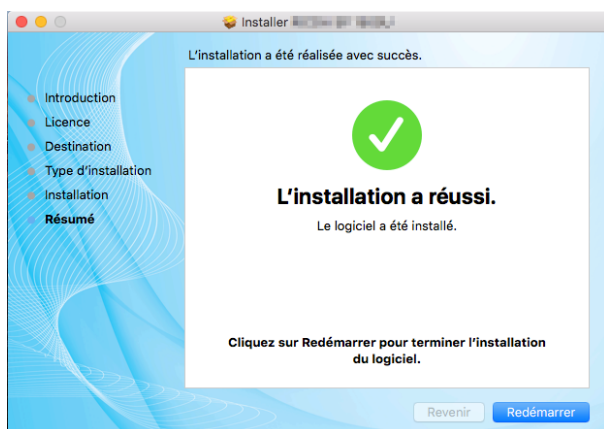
Installer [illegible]

L'installation a été réalisée avec succès.

Introduction
Licence
Destination
Type d'installation
Installation
Résumé

L'installation a réussi.

Le logiciel a été installé.

Cliquez sur Redémarrer pour terminer l'installation du logiciel.

Revenir
Redémarrer